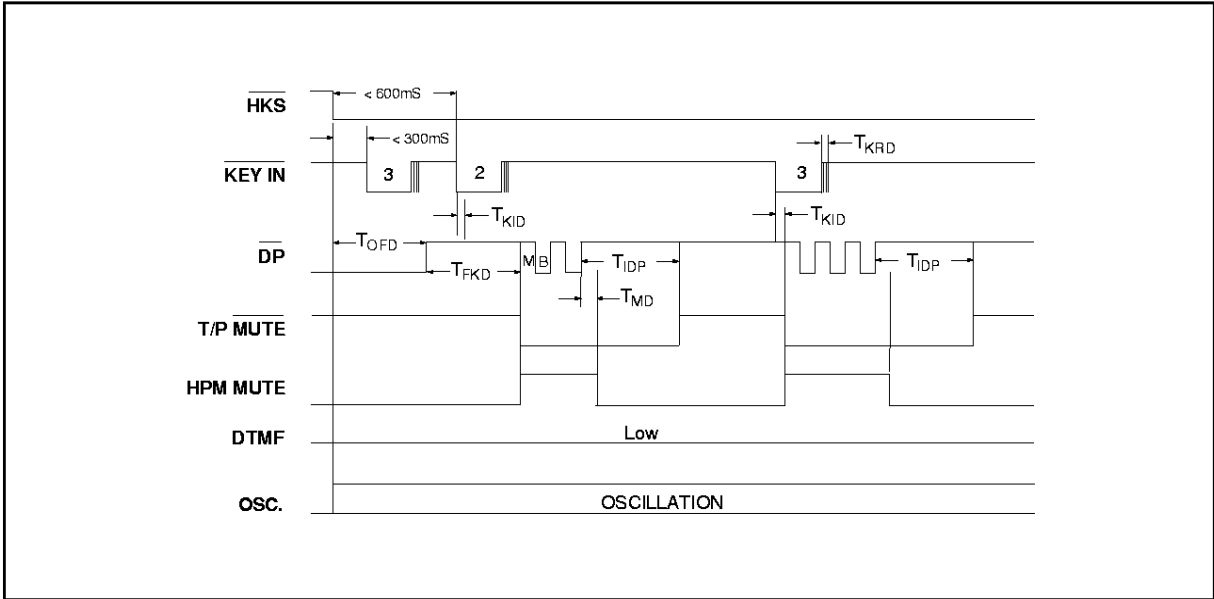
$\overline{HKS}$

< 600mS

< 300mS

$\overline{KEY\ IN}$

3

2

3

$T_{KRD}$

$T_{KID}$

$T_{KID}$

$\overline{DP}$

$T_{OFD}$

$T_{FKD}$

M

B

$T_{IDP}$

$T_{MD}$

$T_{IDP}$

T/P $\overline{MUTE}$

HPM MUTE

DTMF

Low

OSC.

OSCILLATION